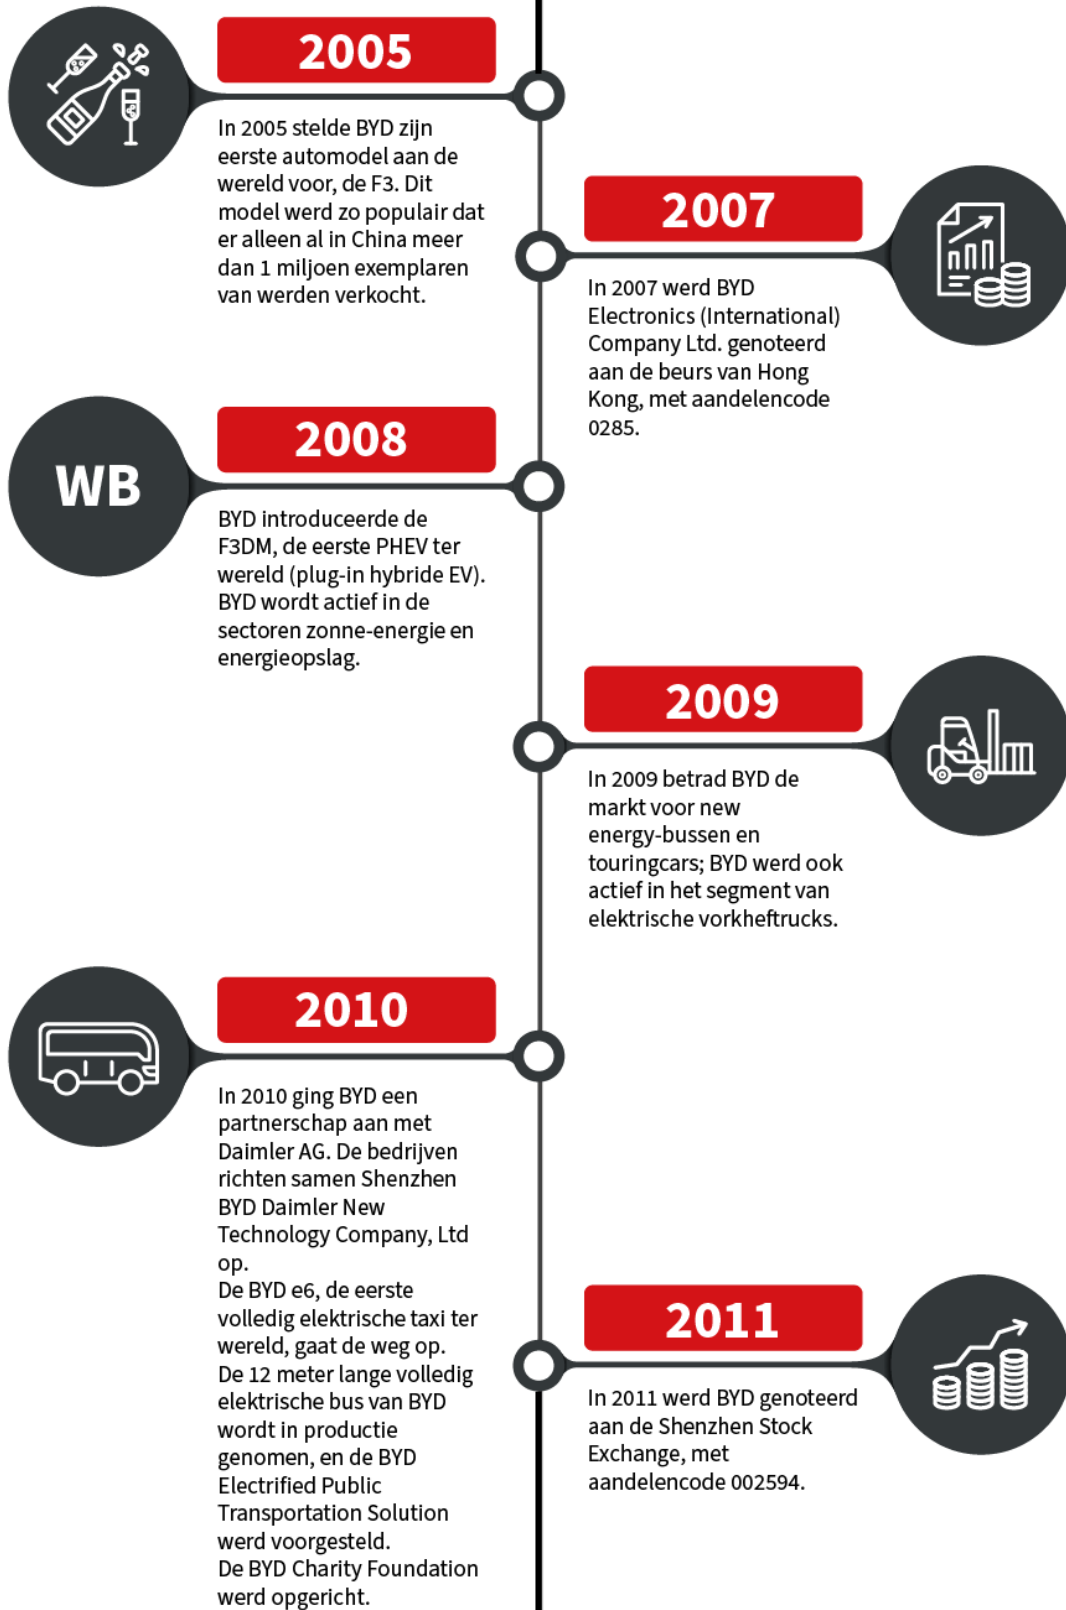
2005

In 2005 stelde BYD zijn eerste automodel aan de wereld voor, de F3. Dit model werd zo populair dat er alleen al in China meer dan 1 miljoen exemplaren van werden verkocht.

2007

In 2007 werd BYD Electronics (International) Company Ltd. genoteerd aan de beurs van Hong Kong, met aandelencode 0285.

WB

2008

BYD introduceerde de F3DM, de eerste PHEV ter wereld (plug-in hybride EV). BYD wordt actief in de sectoren zonne-energie en energieopslag.

2009

In 2009 betrad BYD de markt voor new energy-bussen en touringcars; BYD werd ook actief in het segment van elektrische vorkheftrucks.

2010

In 2010 ging BYD een partnerschap aan met Daimler AG. De bedrijven richten samen Shenzhen BYD Daimler New Technology Company, Ltd op.
De BYD e6, de eerste volledig elektrische taxi ter wereld, gaat de weg op.
De 12 meter lange volledig elektrische bus van BYD wordt in productie genomen, en de BYD Electrified Public Transportation Solution werd voorgesteld.
De BYD Charity Foundation werd opgericht.

2011

In 2011 werd BYD genoteerd aan de Shenzhen Stock Exchange, met aandelencode 002594.